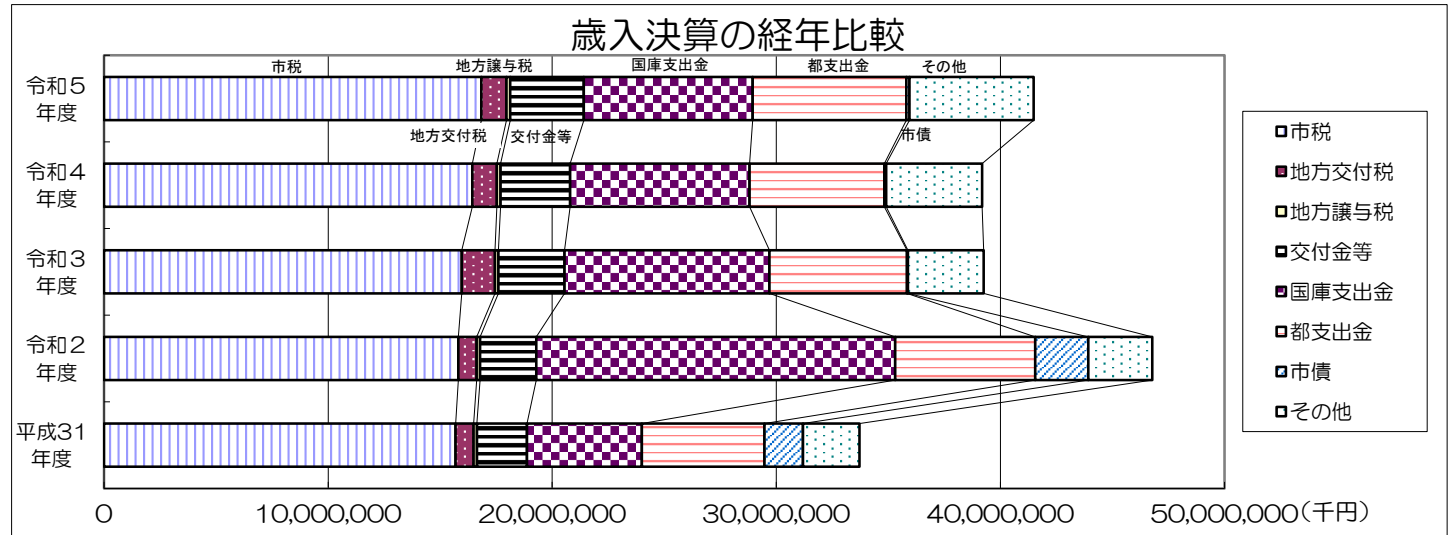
歳入決算の経年比較

市税
地方譲与税
国庫支出金
都支出金
その他
地方交付税
交付金等
市債

令和５年度
令和４年度
令和３年度
令和２年度
平成31年度

0
10,000,000
20,000,000
30,000,000
40,000,000
50,000,000（千円）

市税
地方交付税
地方譲与税
交付金等
国庫支出金
都支出金
市債
その他